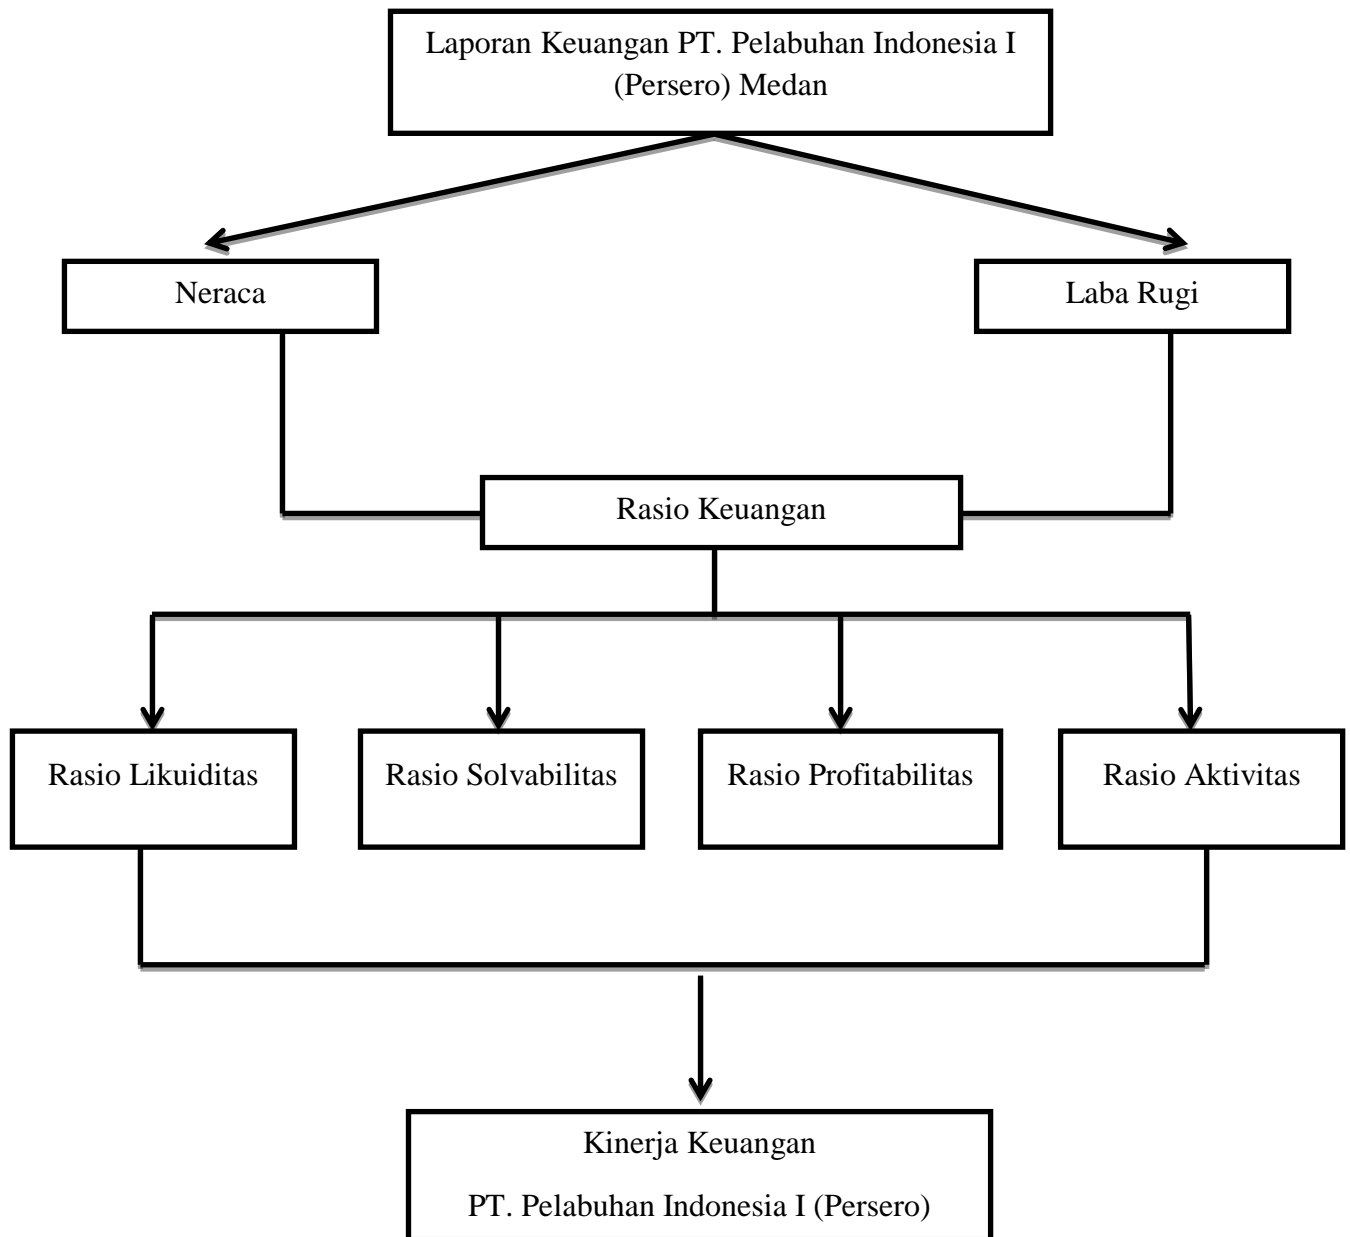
Laporan Keuangan PT. Pelabuhan Indonesia I (Persero) Medan

Neraca

Laba Rugi

Rasio Keuangan

Rasio Likuiditas

Rasio Solvabilitas

Rasio Profitabilitas

Rasio Aktivitas

Kinerja Keuangan

PT. Pelabuhan Indonesia I (Persero)